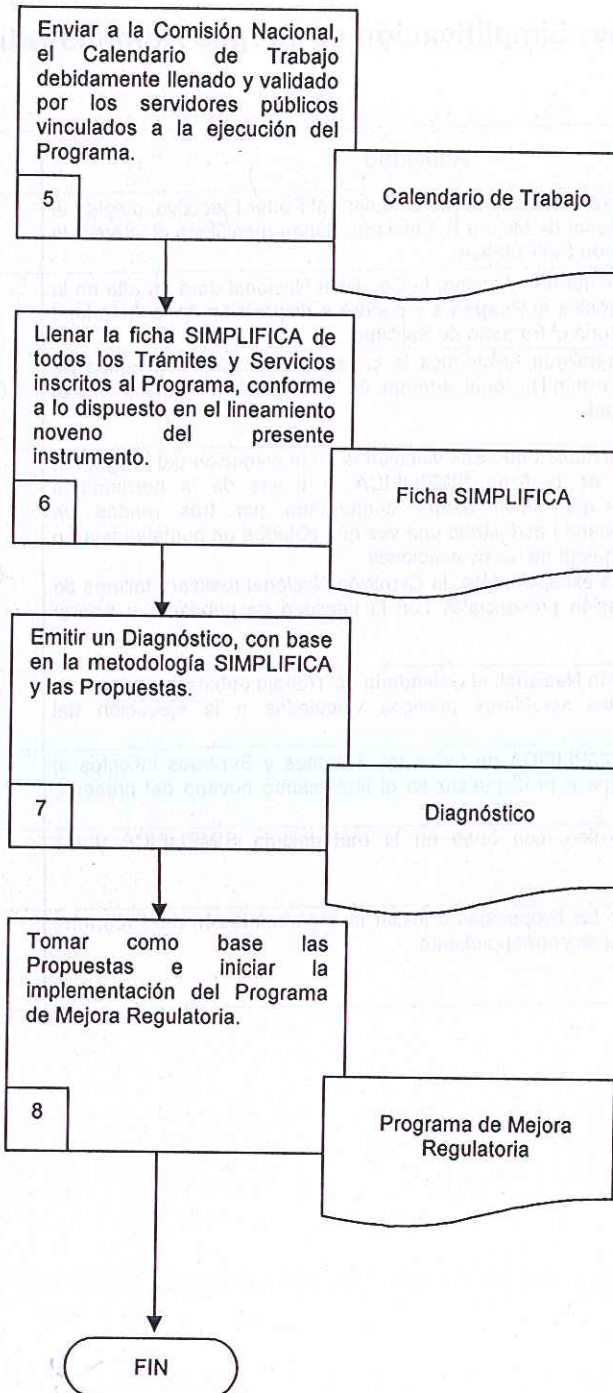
Enviar a la Comisión Nacional, el Calendario de Trabajo debidamente llenado y validado por los servidores públicos vinculados a la ejecución del Programa.

5

Calendario de Trabajo

Llenar la ficha SIMPLIFICA de todos los Trámites y Servicios inscritos al Programa, conforme a lo dispuesto en el lineamiento noveno del presente instrumento.

6

Ficha SIMPLIFICA

Emitir un Diagnóstico, con base en la metodología SIMPLIFICA y las Propuestas.

7

Diagnóstico

Tomar como base las Propuestas e iniciar la implementación del Programa de Mejora Regulatoria.

8

Programa de Mejora Regulatoria

FIN